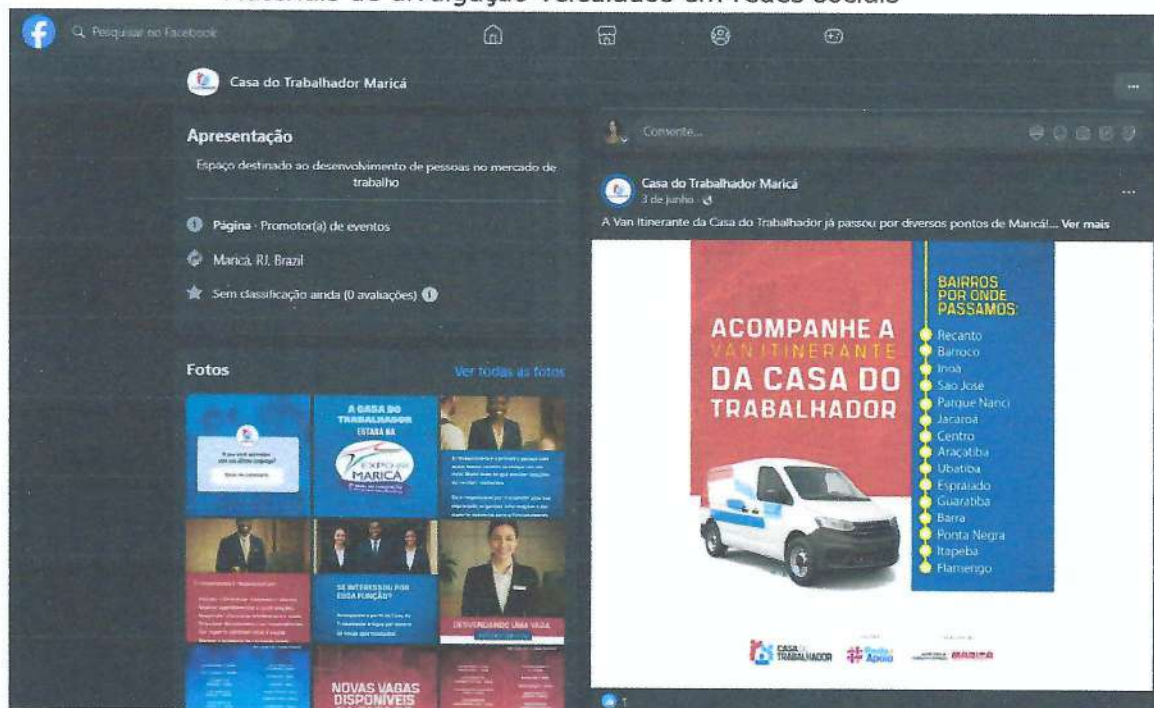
Materiais de divulgação veiculados em redes sociais

Pesquisar no Facebook

Casa do Trabalhador Maricá

Apresentação

Espaço destinado ao desenvolvimento de pessoas no mercado de trabalho

Página · Promotor(a) de eventos

Maricá, RJ, Brazil

Sem classificação ainda (0 avaliações)

Fotos

Ver todas as fotos

A CASA DO TRABALHADOR ESTARÁ NA EXPO MARICÁ

SE INTERESSOU POR ESSA FUNÇÃO?

DESVENDANDO UMA VAGA

NOVAS VAGAS DISPONÍVEIS

Comente...

Casa do Trabalhador Maricá
3 de junho

A Van Itinerante da Casa do Trabalhador já passou por diversos pontos de Maricá!... Ver mais

ACOMPANHE A VAN ITINERANTE DA CASA DO TRABALHADOR

BAIRROS POR ONDE PASSAMOS:
Recanto
Barroco
Inoã
São José
Parque Nanci
Jacaroá
Centro
Araçatiba
Ubatiba
Espraiado
Guaratiba
Barra
Ponta Negra
Itapeba
Flamengo

CASA DO TRABALHADOR
MARICÁ